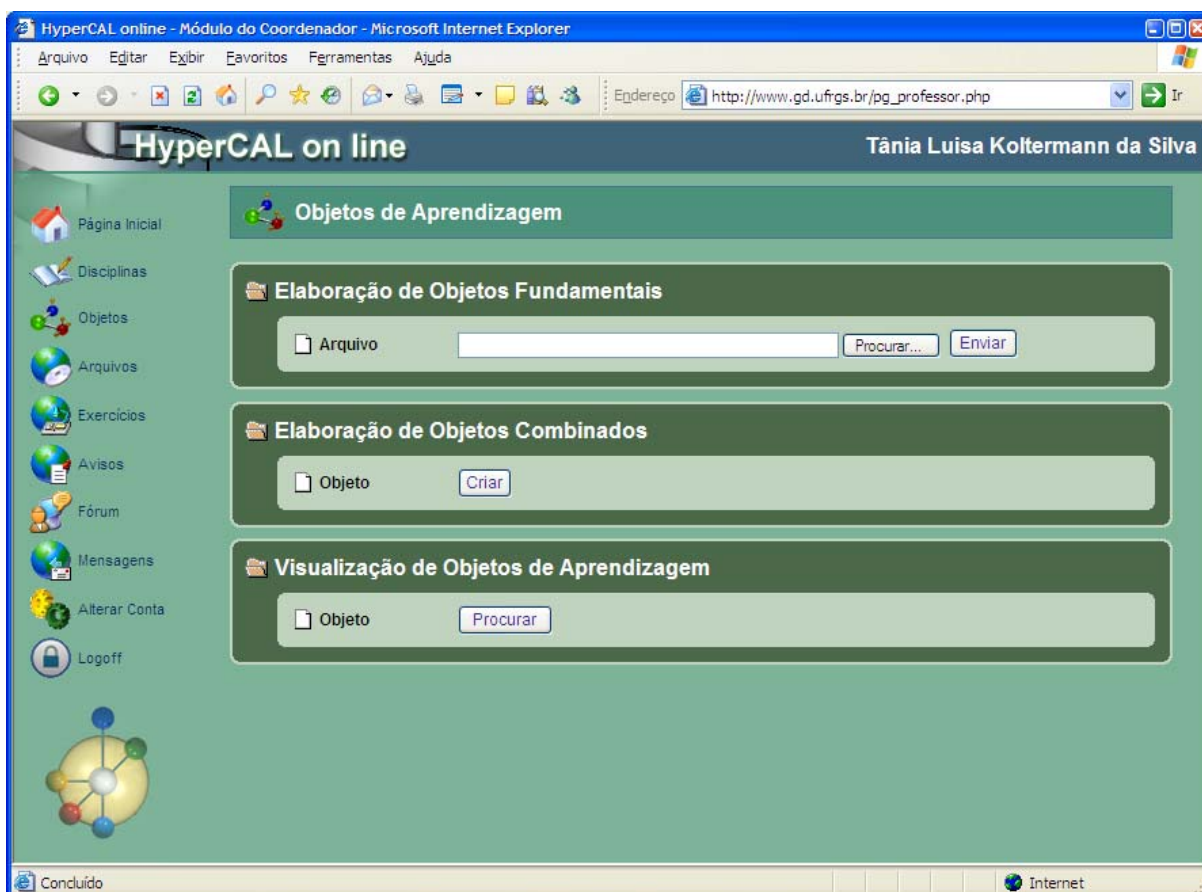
HyperCAL online - Módulo do Coordenador - Microsoft Internet Explorer

Arquivo Editar Exibir Favoritos Ferramentas Ajuda

Endereço http://www.gd.ufrgs.br/pg_professor.php Ir

HyperCAL on line

Tânia Luisa Koltermann da Silva

Página Inicial
Disciplinas
Objetos
Arquivos
Exercícios
Avisos
Fórum
Mensagens
Alterar Conta
Logoff

Objetos de Aprendizagem

Elaboração de Objetos Fundamentais

Arquivo Procurar... Enviar

Elaboração de Objetos Combinados

Objeto Criar

Visualização de Objetos de Aprendizagem

Objeto Procurar

Concluído

Internet